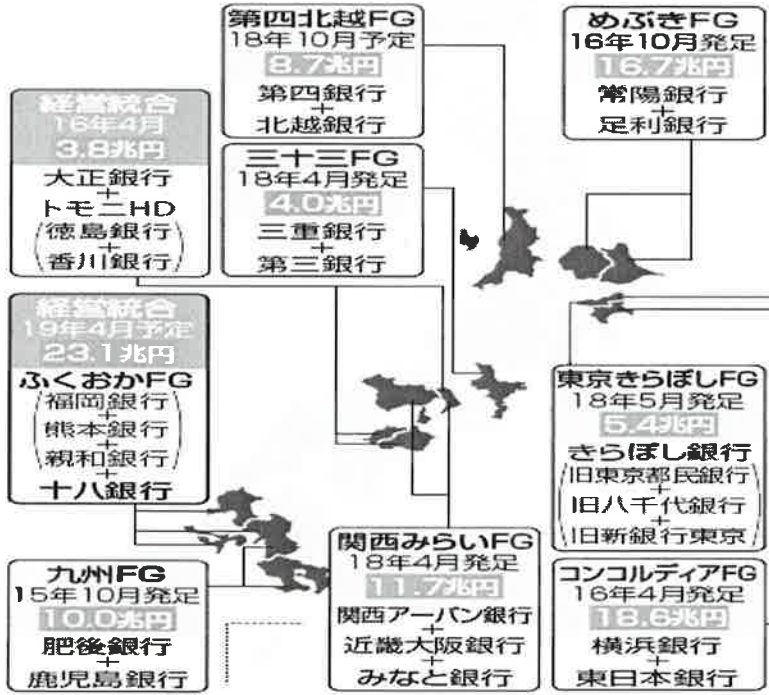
第四北越FG
18年10月予定
8.7兆円
第四銀行
+
北越銀行

めぶきFG
16年10月発足
16.7兆円
常陽銀行
+
足利銀行

経営統合
16年4月
3.8兆円
大正銀行
+
トモニHD
(徳島銀行
+
香川銀行)

三十三FG
18年4月発足
4.0兆円
三重銀行
+
第三銀行

経営統合
19年4月予定
23.1兆円
ふくおかFG
(福岡銀行
+
熊本銀行
+
親和銀行)
+
十八銀行

東京きらぼしFG
18年5月発足
5.4兆円
きらぼし銀行
(旧東京都民銀行
+
旧八千代銀行
+
旧新銀行東京)

関西みらいFG
18年4月発足
11.7兆円
関西アーバン銀行
+
近畿大阪銀行
+
みなと銀行

九州FG
15年10月発足
10.0兆円
肥後銀行
+
鹿児島銀行

コンコルディアFG
16年4月発足
18.6兆円
横浜銀行
+
東日本銀行